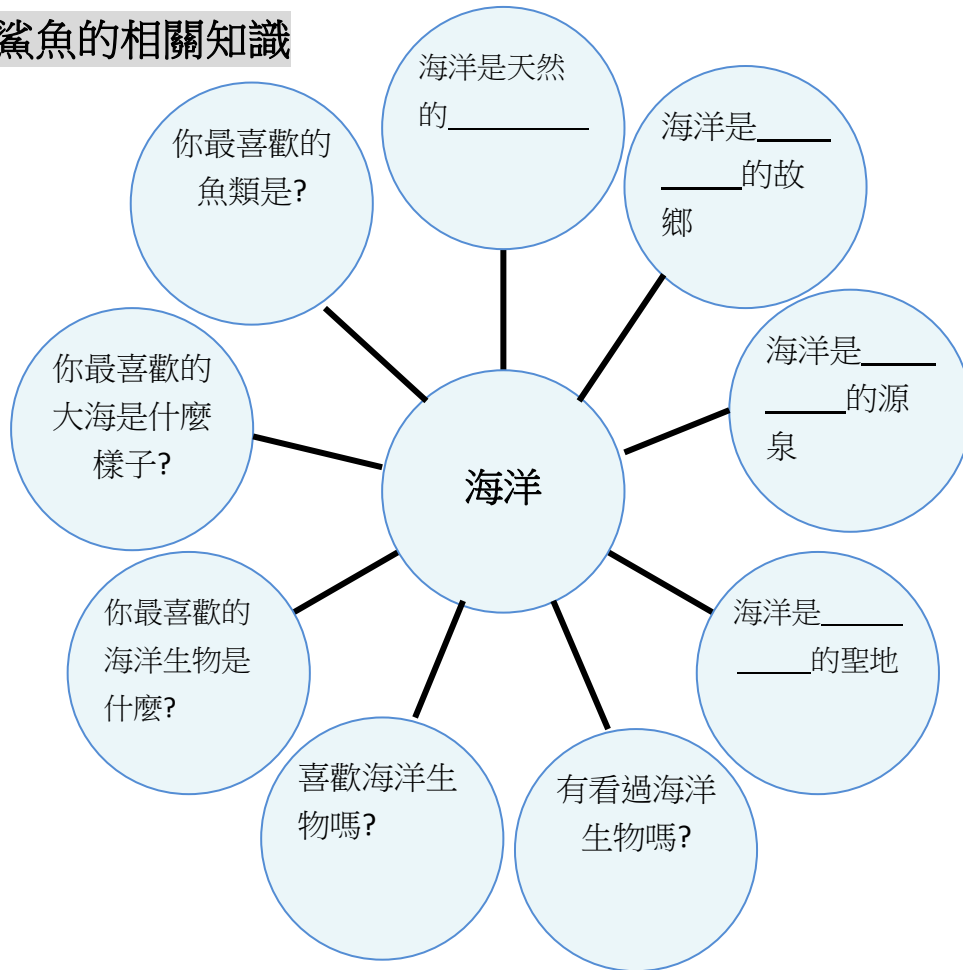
鯊魚的相關知識

海洋

海洋是天然的\_\_\_\_\_\_\_\_\_

海洋是\_\_\_\_\_\_\_\_\_\_的故鄉

海洋是\_\_\_\_\_\_\_\_\_\_的源泉

海洋是\_\_\_\_\_\_\_\_\_\_的聖地

有看過海洋生物嗎?

喜歡海洋生物嗎?

你最喜歡的海洋生物是什麼?

你最喜歡的大海是什麼樣子?

你最喜歡的魚類是?